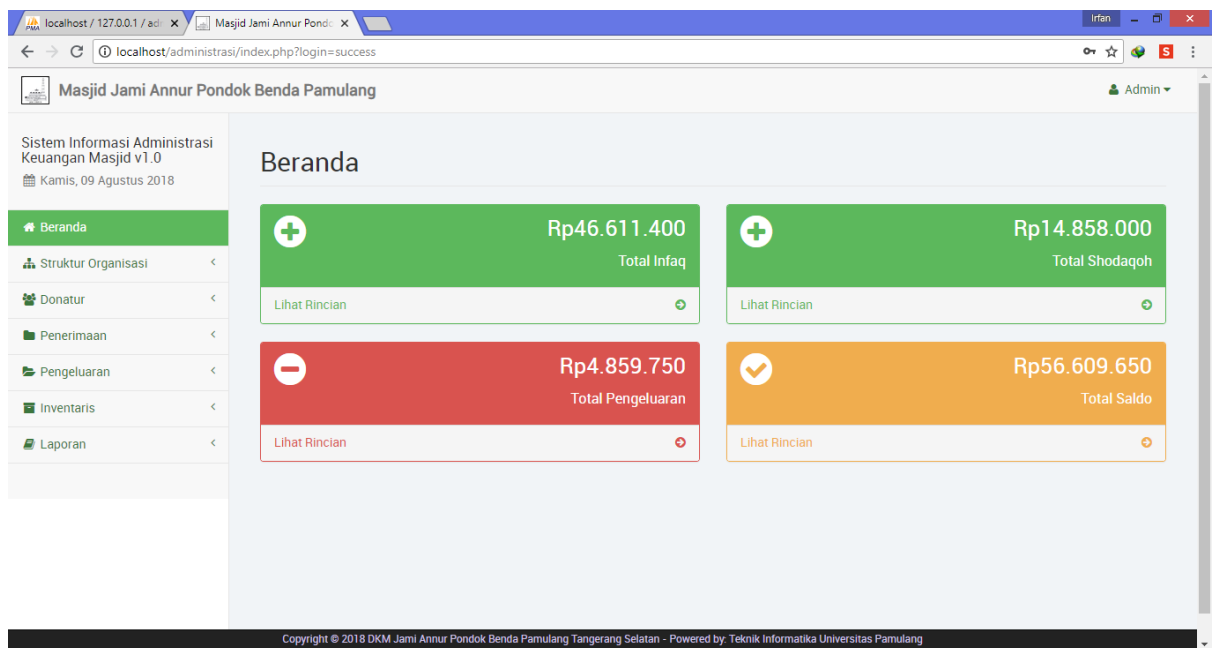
localhost / 127.0.0.1 / adı ✕
Masjid Jami Annur Pondo ✕
Irfan
localhost/administrasi/index.php?login=success
S

Masjid Jami Annur Pondok Benda Pamulang
Admin

Sistem Informasi Administrasi Keuangan Masjid v1.0
Kamis, 09 Agustus 2018

Beranda
Struktur Organisasi
Donatur
Penerimaan
Pengeluaran
Inventaris
Laporan

Beranda

Rp46.611.400
Total Infaq
Lihat Rincian

Rp14.858.000
Total Shodaqoh
Lihat Rincian

Rp4.859.750
Total Pengeluaran
Lihat Rincian

Rp56.609.650
Total Saldo
Lihat Rincian

Copyright © 2018 DKM Jami Annur Pondok Benda Pamulang Tangerang Selatan - Powered by: Teknik Informatika Universitas Pamulang